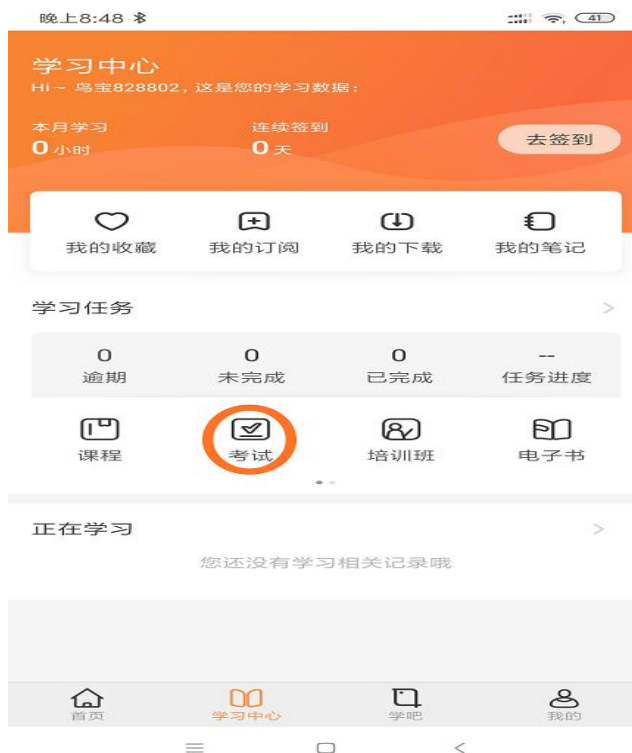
晚上8:48 41

学习中心
Hi～ 鸟宝828802，这是您的学习数据：

本月学习
0 小时

连续签到
0 天

去签到

我的收藏
我的订阅
我的下载
我的笔记

学习任务 >

| 0 | 0 | 0 | -- |
|---|---|---|---|
| 逾期 | 未完成 | 已完成 | 任务进度 |

课程
考试
培训班
电子书

正在学习 >

您还没有学习相关记录哦

首页
学习中心
学吧
我的